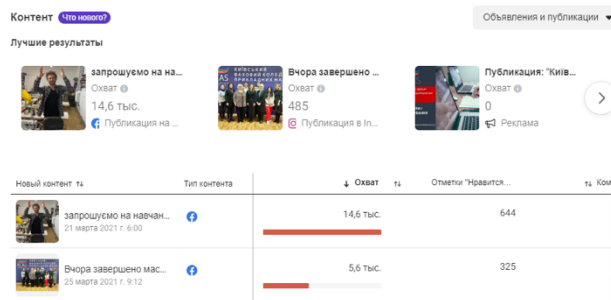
Контент Что нового?

Объявления и публикации

Лучшие результаты

запрошуємо на на...
Охват
14,6 тыс.
Публикация на ...

Вчора завершено ...
Охват
485
Публикация в In...

Публикация: "Київ...
Охват
0
Реклама

| Новый контент | Тип контента | Охват | Отметки "Нравится... | Ком |
|---|---|---|---|---|
| запрошуємо на навчан... 21 марта 2021 г. 6:00 | | 14,6 тыс. | 644 | |
| Вчора завершено мас... 25 марта 2021 г. 9:12 | | 5,6 тыс. | 325 | |